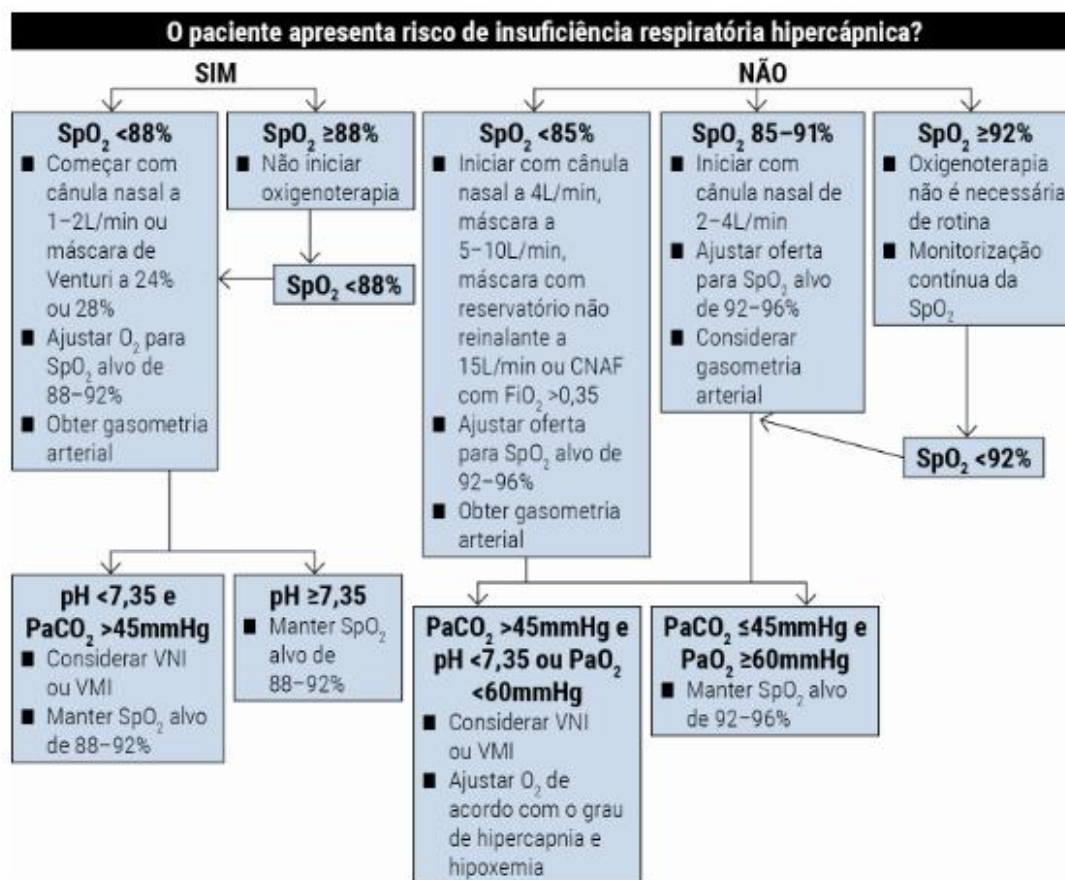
O paciente apresenta risco de insuficiência respiratória hipercápnica?

SIM

NÃO

$SpO_2$ <88%
- Começar com cânula nasal a 1–2L/min ou máscara de Venturi a 24% ou 28%
- Ajustar $O_2$ para $SpO_2$ alvo de 88–92%
- Obter gasometria arterial

$SpO_2$ ≥88%
- Não iniciar oxigenoterapia

$SpO_2$ <88%

$SpO_2$ <85%
- Iniciar com cânula nasal a 4L/min, máscara a 5–10L/min, máscara com reservatório não reinalante a 15L/min ou CNAF com $FiO_2$ >0,35
- Ajustar oferta para $SpO_2$ alvo de 92–96%
- Obter gasometria arterial

$SpO_2$ 85–91%
- Iniciar com cânula nasal de 2–4L/min
- Ajustar oferta para $SpO_2$ alvo de 92–96%
- Considerar gasometria arterial

$SpO_2$ ≥92%
- Oxigenoterapia não é necessária de rotina
- Monitorização contínua da $SpO_2$

$SpO_2$ <92%

pH <7,35 e $PaCO_2$ >45mmHg
- Considerar VNI ou VMI
- Manter $SpO_2$ alvo de 88–92%

pH ≥7,35
- Manter $SpO_2$ alvo de 88–92%

$PaCO_2$ >45mmHg e pH <7,35 ou $PaO_2$ <60mmHg
- Considerar VNI ou VMI
- Ajustar $O_2$ de acordo com o grau de hipercapnia e hipoxemia

$PaCO_2$ ≤45mmHg e $PaO_2$ ≥60mmHg
- Manter $SpO_2$ alvo de 92–96%